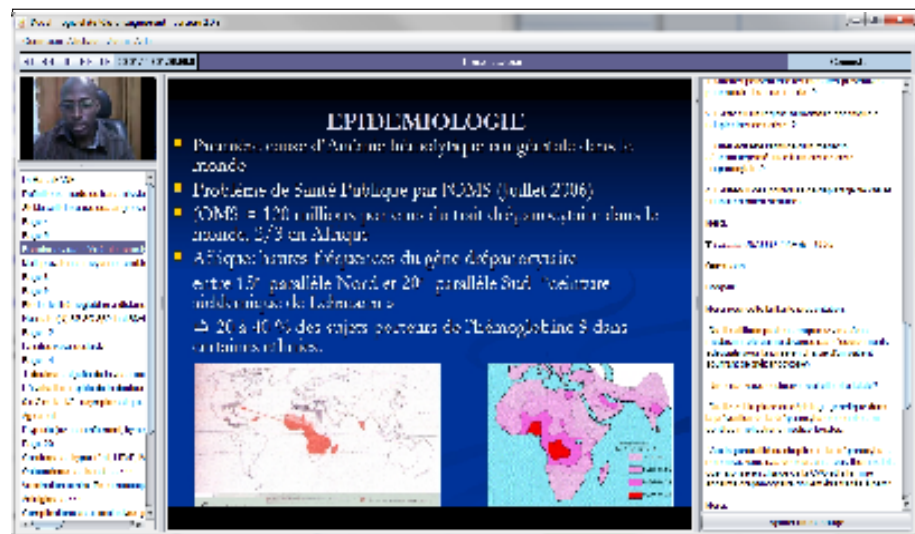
EPIDEMIOLOGIE

Première cause d'anémie hémolytique congénitale dans le monde

Problème de Santé Publique par l'OMS (juillet 2006)

L'OMS = 120 millions personnes ont le trait drépanocytaire dans le monde, 2/3 en Afrique

Afrique: hautes fréquences du gène drépanocytaire entre 15° parallèle Nord et 20° parallèle Sud: "ceinture sicklémique de Lehmann"

20 à 40 % des sujets porteurs de l'hémoglobine S dans certaines ethnies.

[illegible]